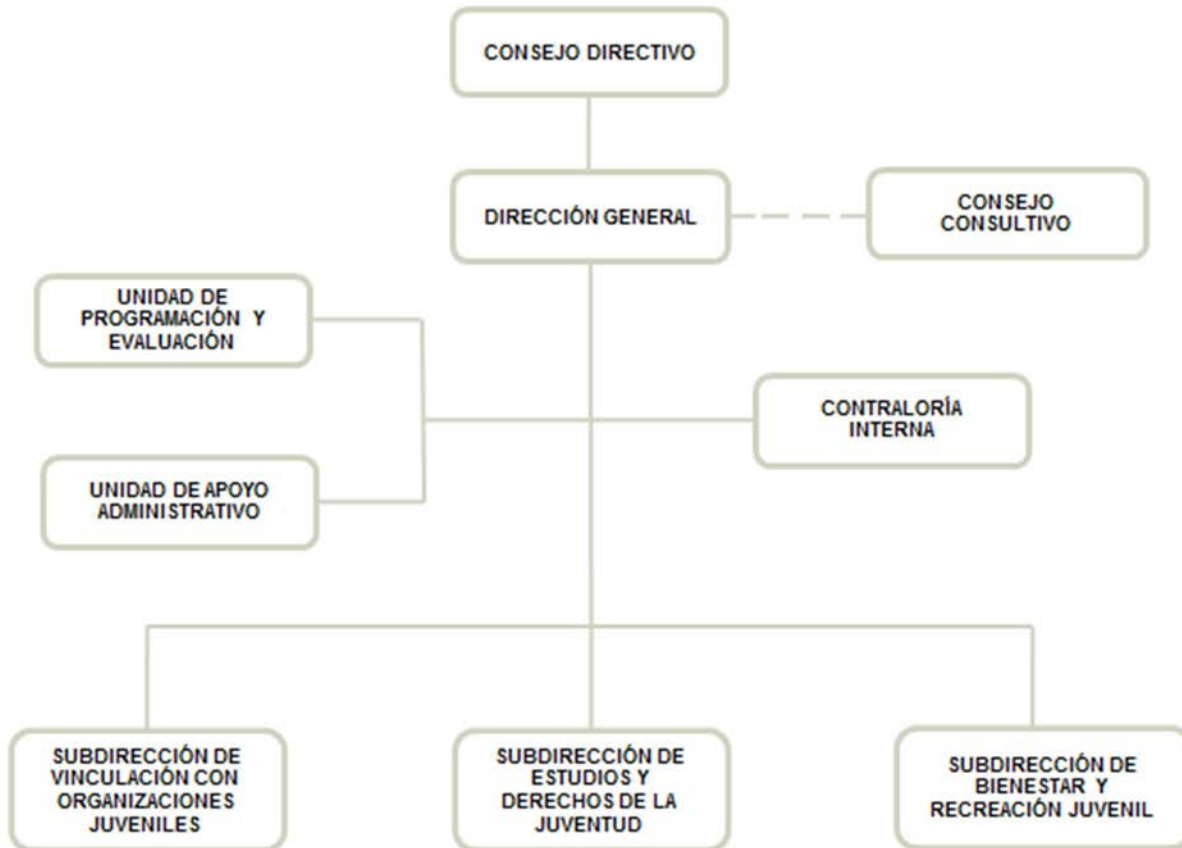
CONSEJO DIRECTIVO

DIRECCIÓN GENERAL

CONSEJO CONSULTIVO

UNIDAD DE PROGRAMACIÓN Y EVALUACIÓN

CONTRALORÍA INTERNA

UNIDAD DE APOYO ADMINISTRATIVO

SUBDIRECCIÓN DE VINCULACIÓN CON ORGANIZACIONES JUVENILES

SUBDIRECCIÓN DE ESTUDIOS Y DERECHOS DE LA JUVENTUD

SUBDIRECCIÓN DE BIENESTAR Y RECREACIÓN JUVENIL